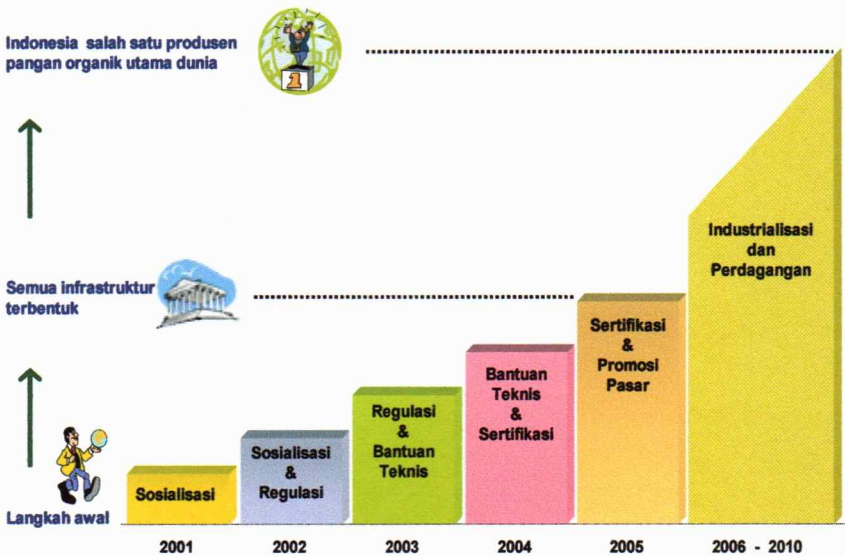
Indonesia salah satu produsen pangan organik utama dunia

1

Semua infrastruktur terbentuk

Langkah awal

Sosialisasi

Sosialisasi & Regulasi

Regulasi & Bantuan Teknis

Bantuan Teknis & Sertifikasi

Sertifikasi & Promosi Pasar

Industrialisasi dan Perdagangan

2001

2002

2003

2004

2005

2006 - 2010